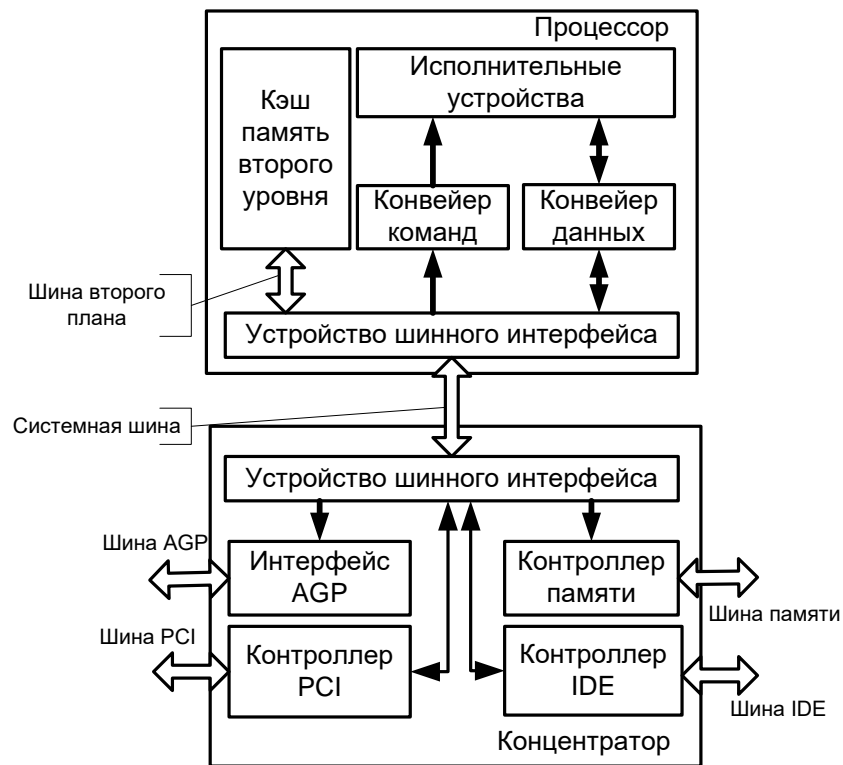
Процессор

Кэш память второго уровня

Исполнительные устройства

Конвейер команд

Конвейер данных

Шина второго плана

Устройство шинного интерфейса

Системная шина

Устройство шинного интерфейса

Шина AGP

Интерфейс AGP

Контроллер памяти

Шина памяти

Шина PCI

Контроллер PCI

Контроллер IDE

Шина IDE

Концентратор